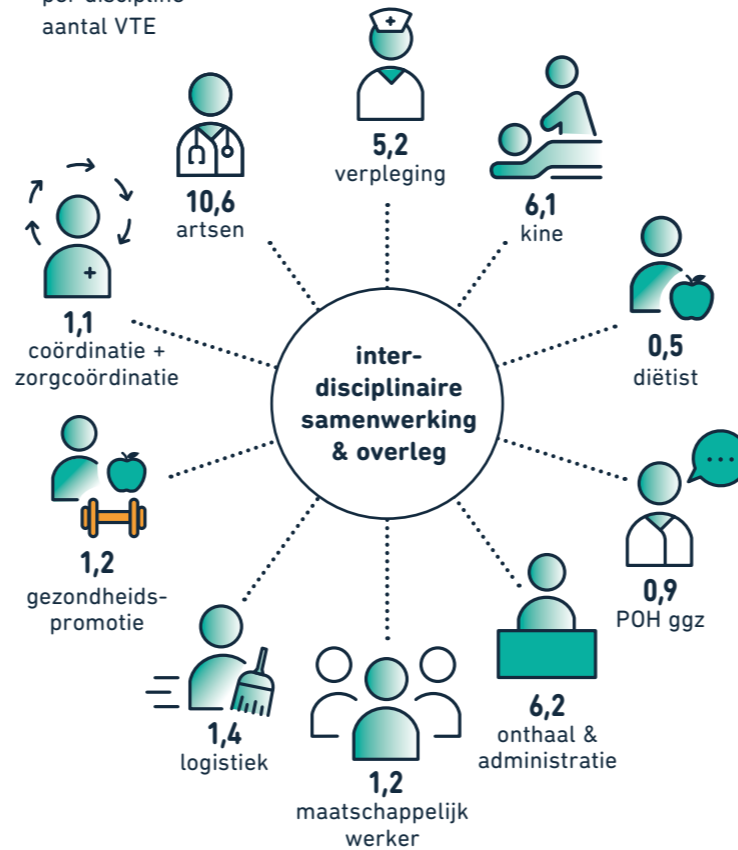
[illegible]
aantal VTE

10,6
artsen

5,2
verpleging

6,1
kine

1,1
coördinatie + zorgcoördinatie

inter-disciplinaire samenwerking & overleg

0,5
diëtist

1,2
gezondheids-promotie

0,9
POH ggz

1,4
logistiek

1,2
maatschappelijk werker

6,2
onthaal & administratie